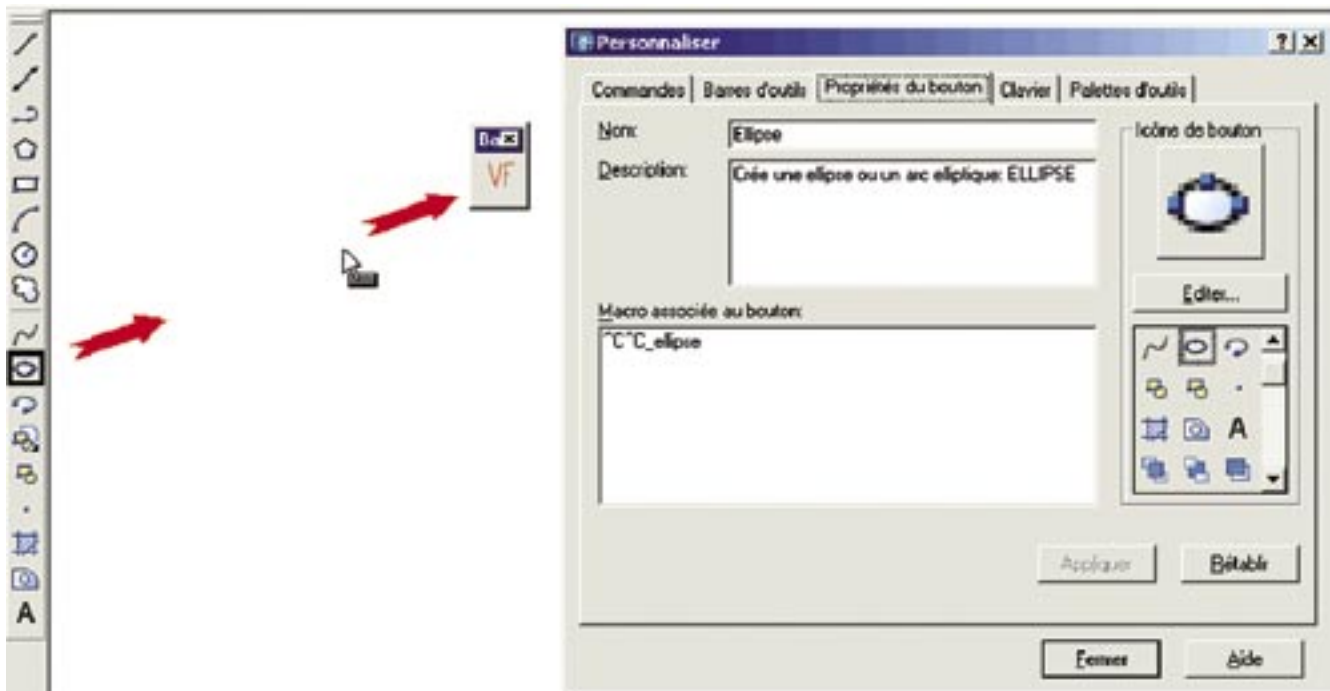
Ba
VF

Personnaliser
?
Commandes | Barres d'outils | Propriétés du bouton | Clavier | Palettes d'outils
Nom: Ellipse
Description: Crée une ellipse ou un arc elliptique: ELLIPSE
Icône de bouton
Editer...
Macro associée au bouton:
^C^C_ellipse
A
Appliquer
Rétablir
Fermer
Aide